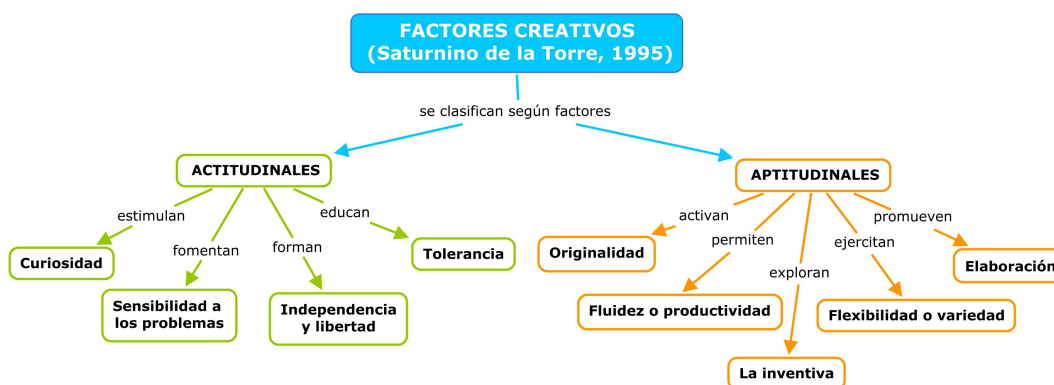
FACTORES CREATIVOS
(Saturnino de la Torre, 1995)

se clasifican según factores

ACTITUDINALES

estimulan
Curiosidad

fomentan
Sensibilidad a los problemas

forman
Independencia y libertad

educan
Tolerancia

APTITUDINALES

activan
Originalidad

permiten
Fluidez o productividad

exploran
La inventiva

ejercitan
Flexibilidad o variedad

promueven
Elaboración